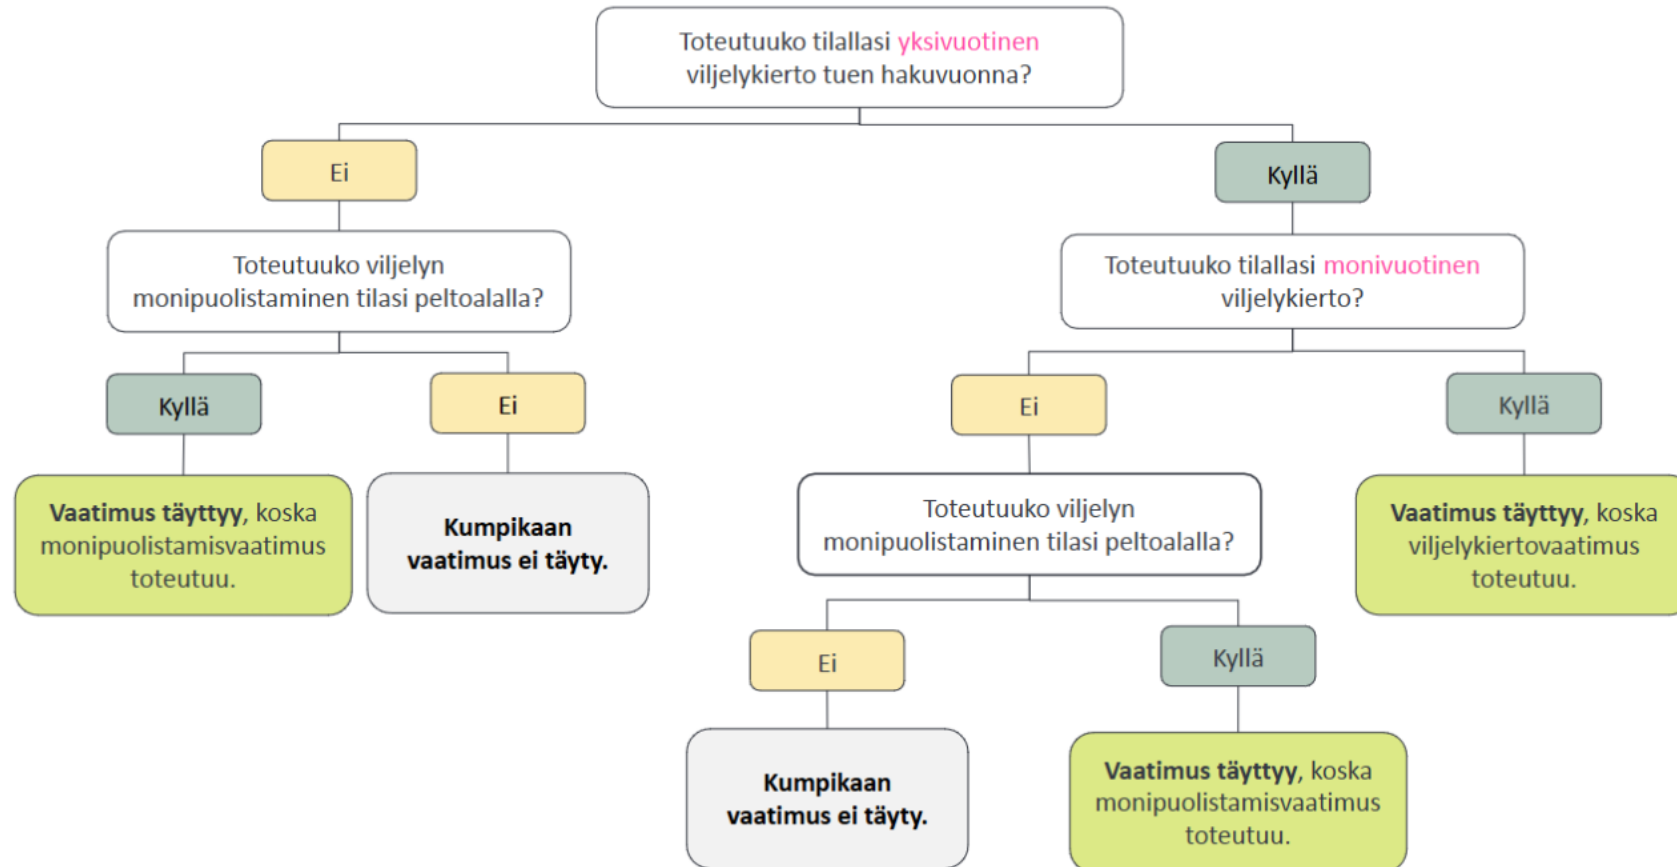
Toteutuuko tilallasi yksivuotinen viljelykierto tuen hakuvuonna?

Ei

Kyllä

Toteutuuko viljelyn monipuolistaminen tilasi peltoalalla?

Toteutuuko tilallasi monivuotinen viljelykierto?

Kyllä

Ei

Ei

Kyllä

**Vaatimus täyttyy**, koska monipuolistamisvaatimus toteutuu.

**Kumpikaan vaatimus ei täyty.**

Toteutuuko viljelyn monipuolistaminen tilasi peltoalalla?

**Vaatimus täyttyy**, koska viljelykiertovaatimus toteutuu.

Ei

Kyllä

**Kumpikaan vaatimus ei täyty.**

**Vaatimus täyttyy**, koska monipuolistamisvaatimus toteutuu.